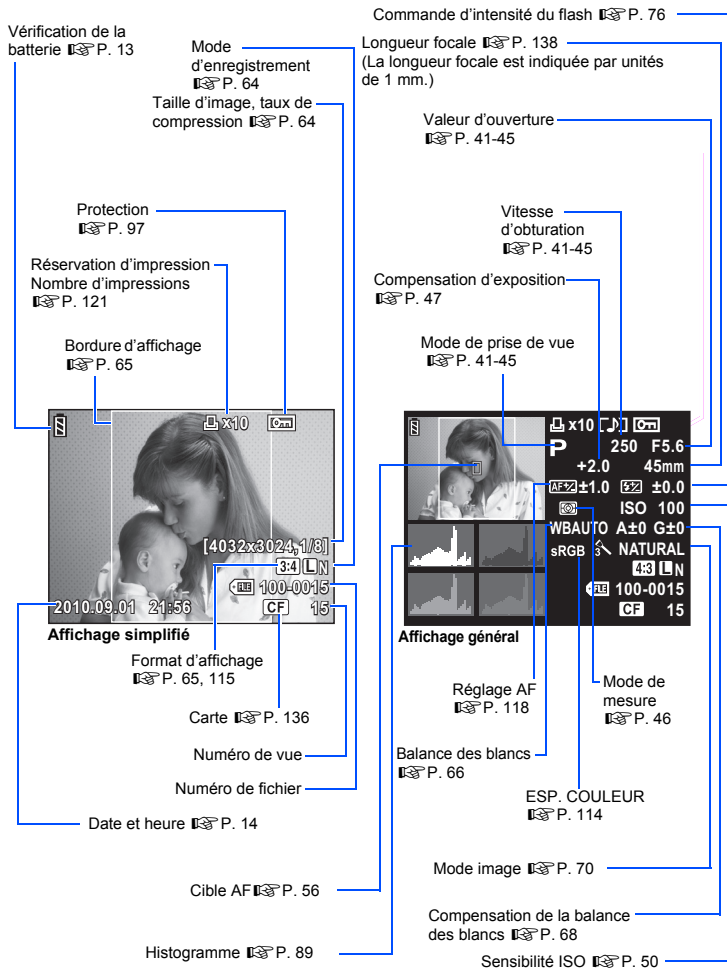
Commande d'intensité du flash ☞ P. 76

Vérification de la batterie ☞ P. 13

Mode d'enregistrement ☞ P. 64

Longueur focale ☞ P. 138
(La longueur focale est indiquée par unités de 1 mm.)

Taille d'image, taux de compression ☞ P. 64

Valeur d'ouverture ☞ P. 41-45

Protection ☞ P. 97

Vitesse d'obturation ☞ P. 41-45

Réservation d'impression
Nombre d'impressions ☞ P. 121

Compensation d'exposition ☞ P. 47

Bordure d'affichage ☞ P. 65

Mode de prise de vue ☞ P. 41-45

x10

[4032x3024,1/8]

3:4 L N

100-0015

2010.09.01 21:56

CF 15

Affichage simplifié

x10

P 250 F5.6

+2.0 45mm

±1.0 ±0.0

ISO 100

WBAUTO A±0 G±0

sRGB NATURAL

4:3 L N

100-0015

CF 15

Affichage général

Format d'affichage ☞ P. 65, 115

Carte ☞ P. 136

Numéro de vue

Numéro de fichier

Date et heure ☞ P. 14

Réglage AF ☞ P. 118

Mode de mesure ☞ P. 46

Balance des blancs ☞ P. 66

ESP. COULEUR ☞ P. 114

Mode image ☞ P. 70

Cible AF ☞ P. 56

Compensation de la balance des blancs ☞ P. 68

Histogramme ☞ P. 89

Sensibilité ISO ☞ P. 50